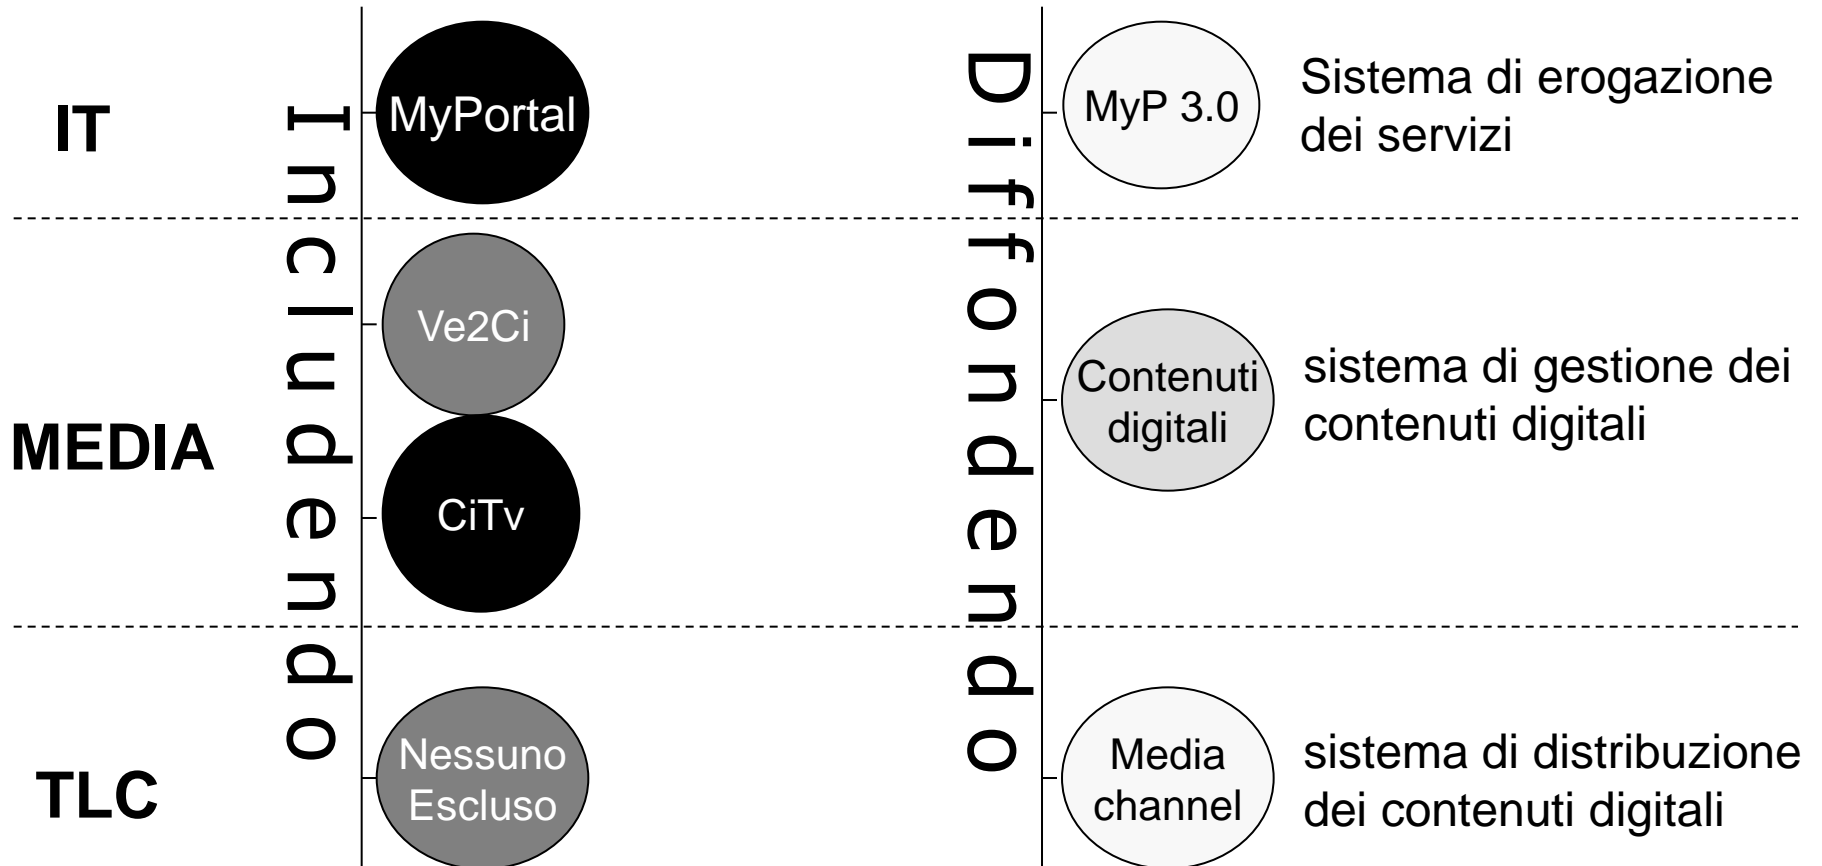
IT

Includendo

MyPortal

Diffondendo

MyP 3.0

Sistema di erogazione dei servizi

MEDIA

Ve2Ci

CiTv

Contenuti digitali

sistema di gestione dei contenuti digitali

TLC

Nessuno Escluso

Media channel

sistema di distribuzione dei contenuti digitali